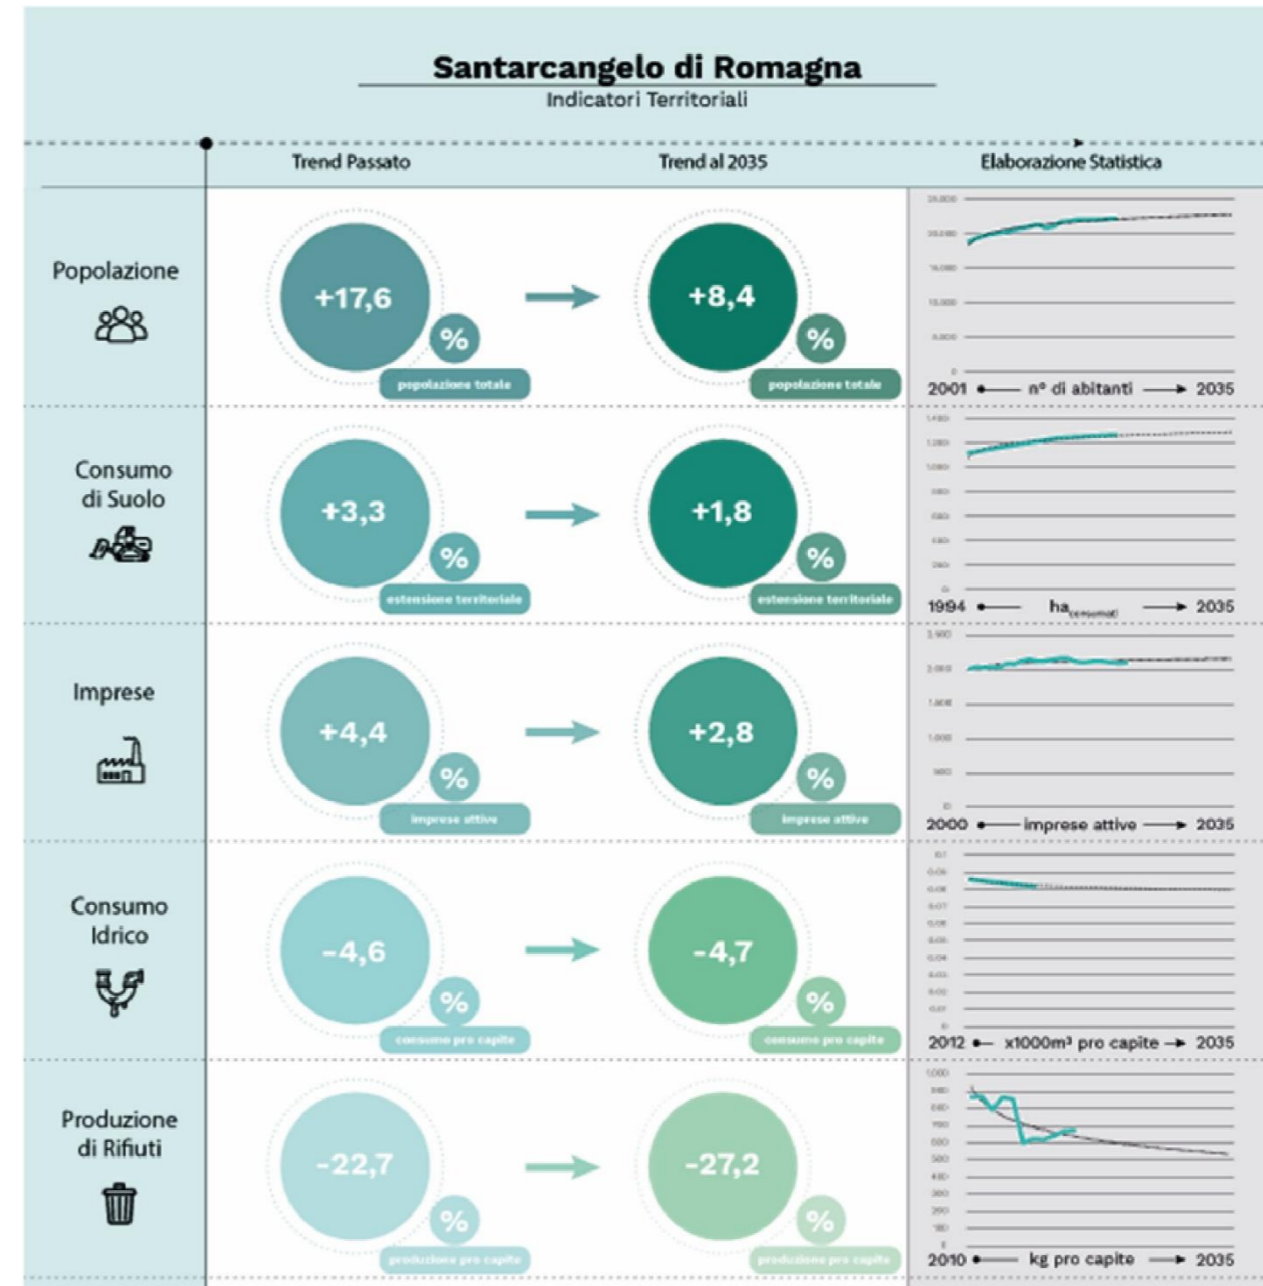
Santarcangelo di Romagna
Indicatori Territoriali

| | Trend Passato | Trend al 2035 | Elaborazione Statistica |
|---|---|---|---|
| Popolazione | +17,6 % popolazione totale | +8,4 % popolazione totale | 2001 — n° di abitanti — 2035 |
| Consumo di Suolo | +3,3 % estensione territoriale | +1,8 % estensione territoriale | 1994 — $ha_{consumati}$ — 2035 |
| Imprese | +4,4 % imprese attive | +2,8 % imprese attive | 2000 — imprese attive — 2035 |
| Consumo Idrico | -4,6 % consumo pro capite | -4,7 % consumo pro capite | 2012 — x1000m³ pro capite — 2035 |
| Produzione di Rifiuti | -22,7 % produzione pro capite | -27,2 % produzione pro capite | 2010 — kg pro capite — 2035 |